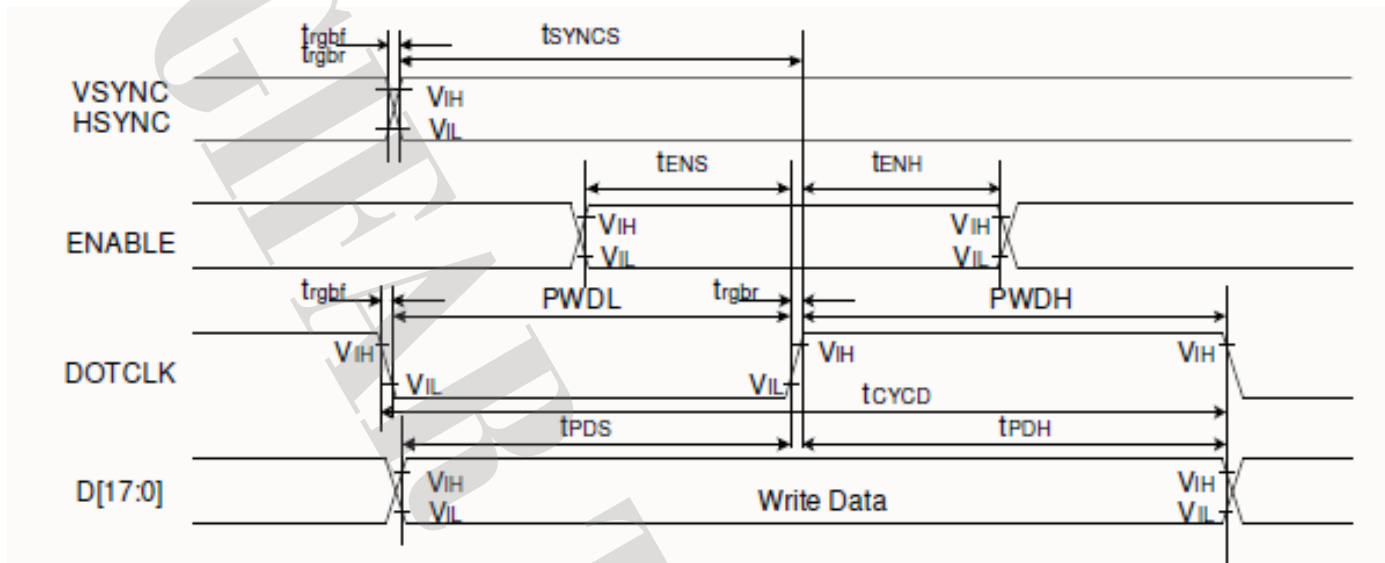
$t_{rgbf}$
$t_{rgbr}$
$t_{SYNCS}$
VSYNC
HSYNC
$V_{IH}$
$V_{IL}$
$t_{ENS}$
$t_{ENH}$
ENABLE
$V_{IH}$
$V_{IL}$
$V_{IH}$
$V_{IL}$
$t_{rgbf}$
PWDL
$t_{rgbr}$
PWDH
DOTCLK
$V_{IH}$
$V_{IL}$
$V_{IL}$
$V_{IH}$
$V_{IH}$
$t_{CYCD}$
$t_{PDS}$
$t_{PDH}$
D[17:0]
$V_{IH}$
$V_{IL}$
Write Data
$V_{IH}$
$V_{IL}$